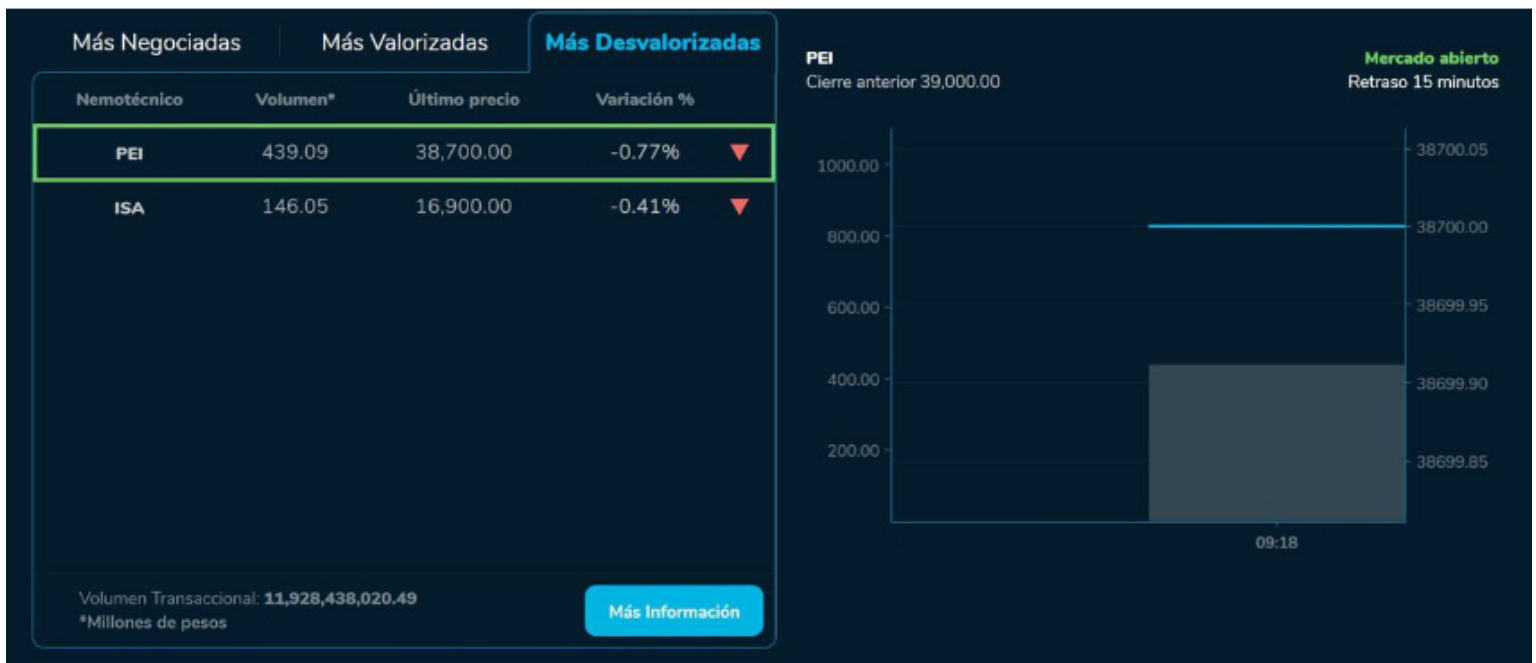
Más Negociadas Más Valorizadas Más Desvalorizadas

| Nemotécnico | Volumen* | Último precio | Variación % |
|---|---|---|---|
| PEI | 439.09 | 38,700.00 | -0.77% |
| ISA | 146.05 | 16,900.00 | -0.41% |

Volumen Transaccional: 11,928,438,020.49
*Millones de pesos

Más Información

PEI
Cierre anterior 39,000.00

Mercado abierto
Retraso 15 minutos

1000.00
800.00
600.00
400.00
200.00

38700.05
38700.00
38699.95
38699.90
38699.85

09:18